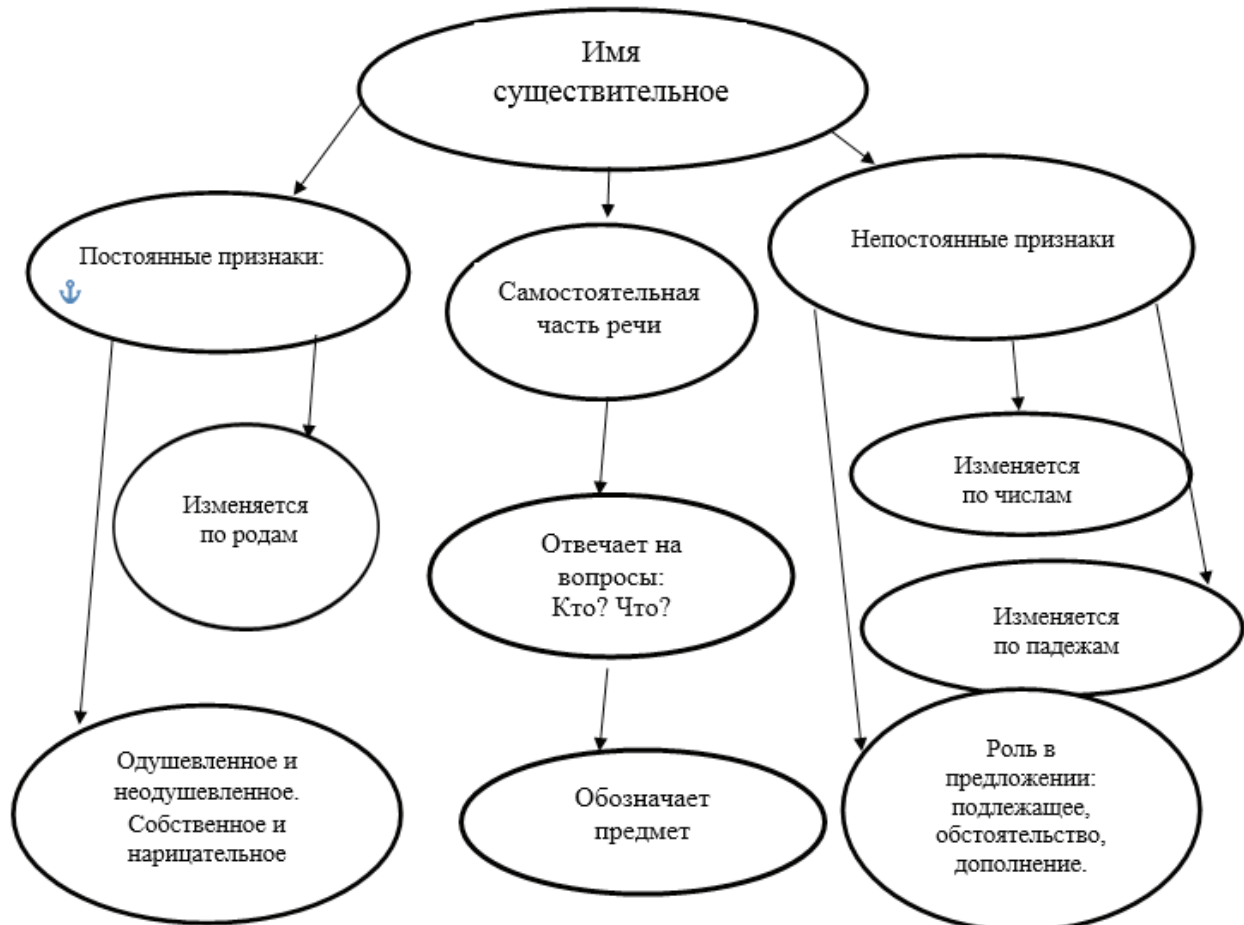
Имя существительное

Постоянные признаки:

Самостоятельная часть речи

Непостоянные признаки

Изменяется по родам

Отвечает на вопросы: Кто? Что?

Изменяется по числам

Изменяется по падежам

Одушевленное и неодушевленное. Собственное и нарицательное

Обозначает предмет

Роль в предложении: подлежащее, обстоятельство, дополнение.